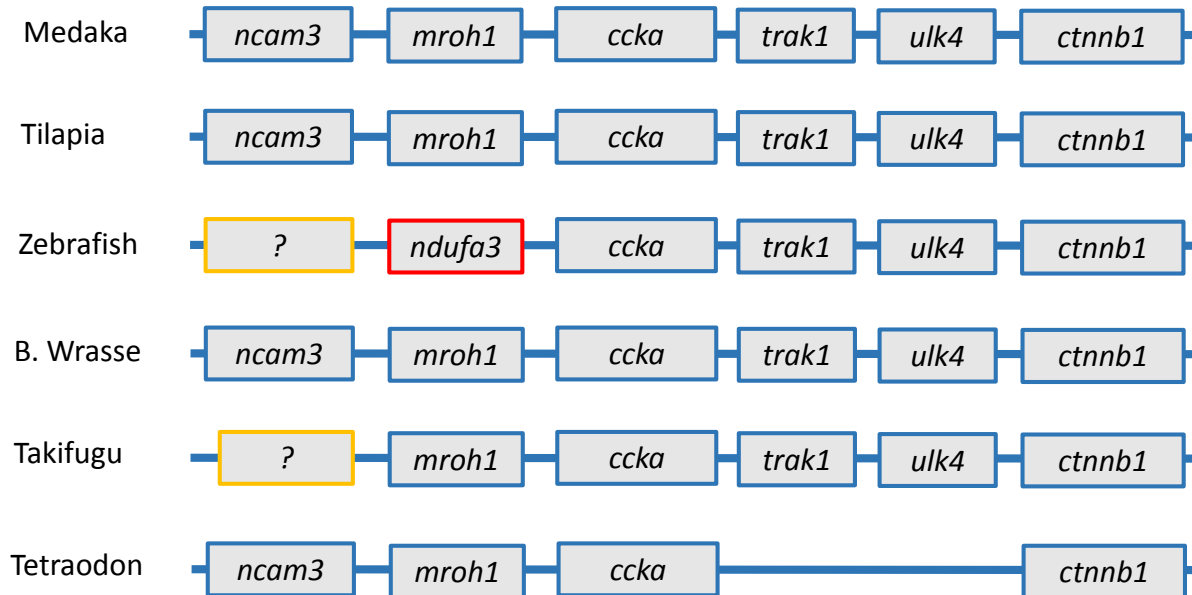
Medaka ncam3 mroh1 ccka trak1 ulk4 ctnnb1

Tilapia ncam3 mroh1 ccka trak1 ulk4 ctnnb1

Zebrafish ? ndufa3 ccka trak1 ulk4 ctnnb1

B. Wrasse ncam3 mroh1 ccka trak1 ulk4 ctnnb1

Takifugu ? mroh1 ccka trak1 ulk4 ctnnb1

Tetraodon ncam3 mroh1 ccka ctnnb1